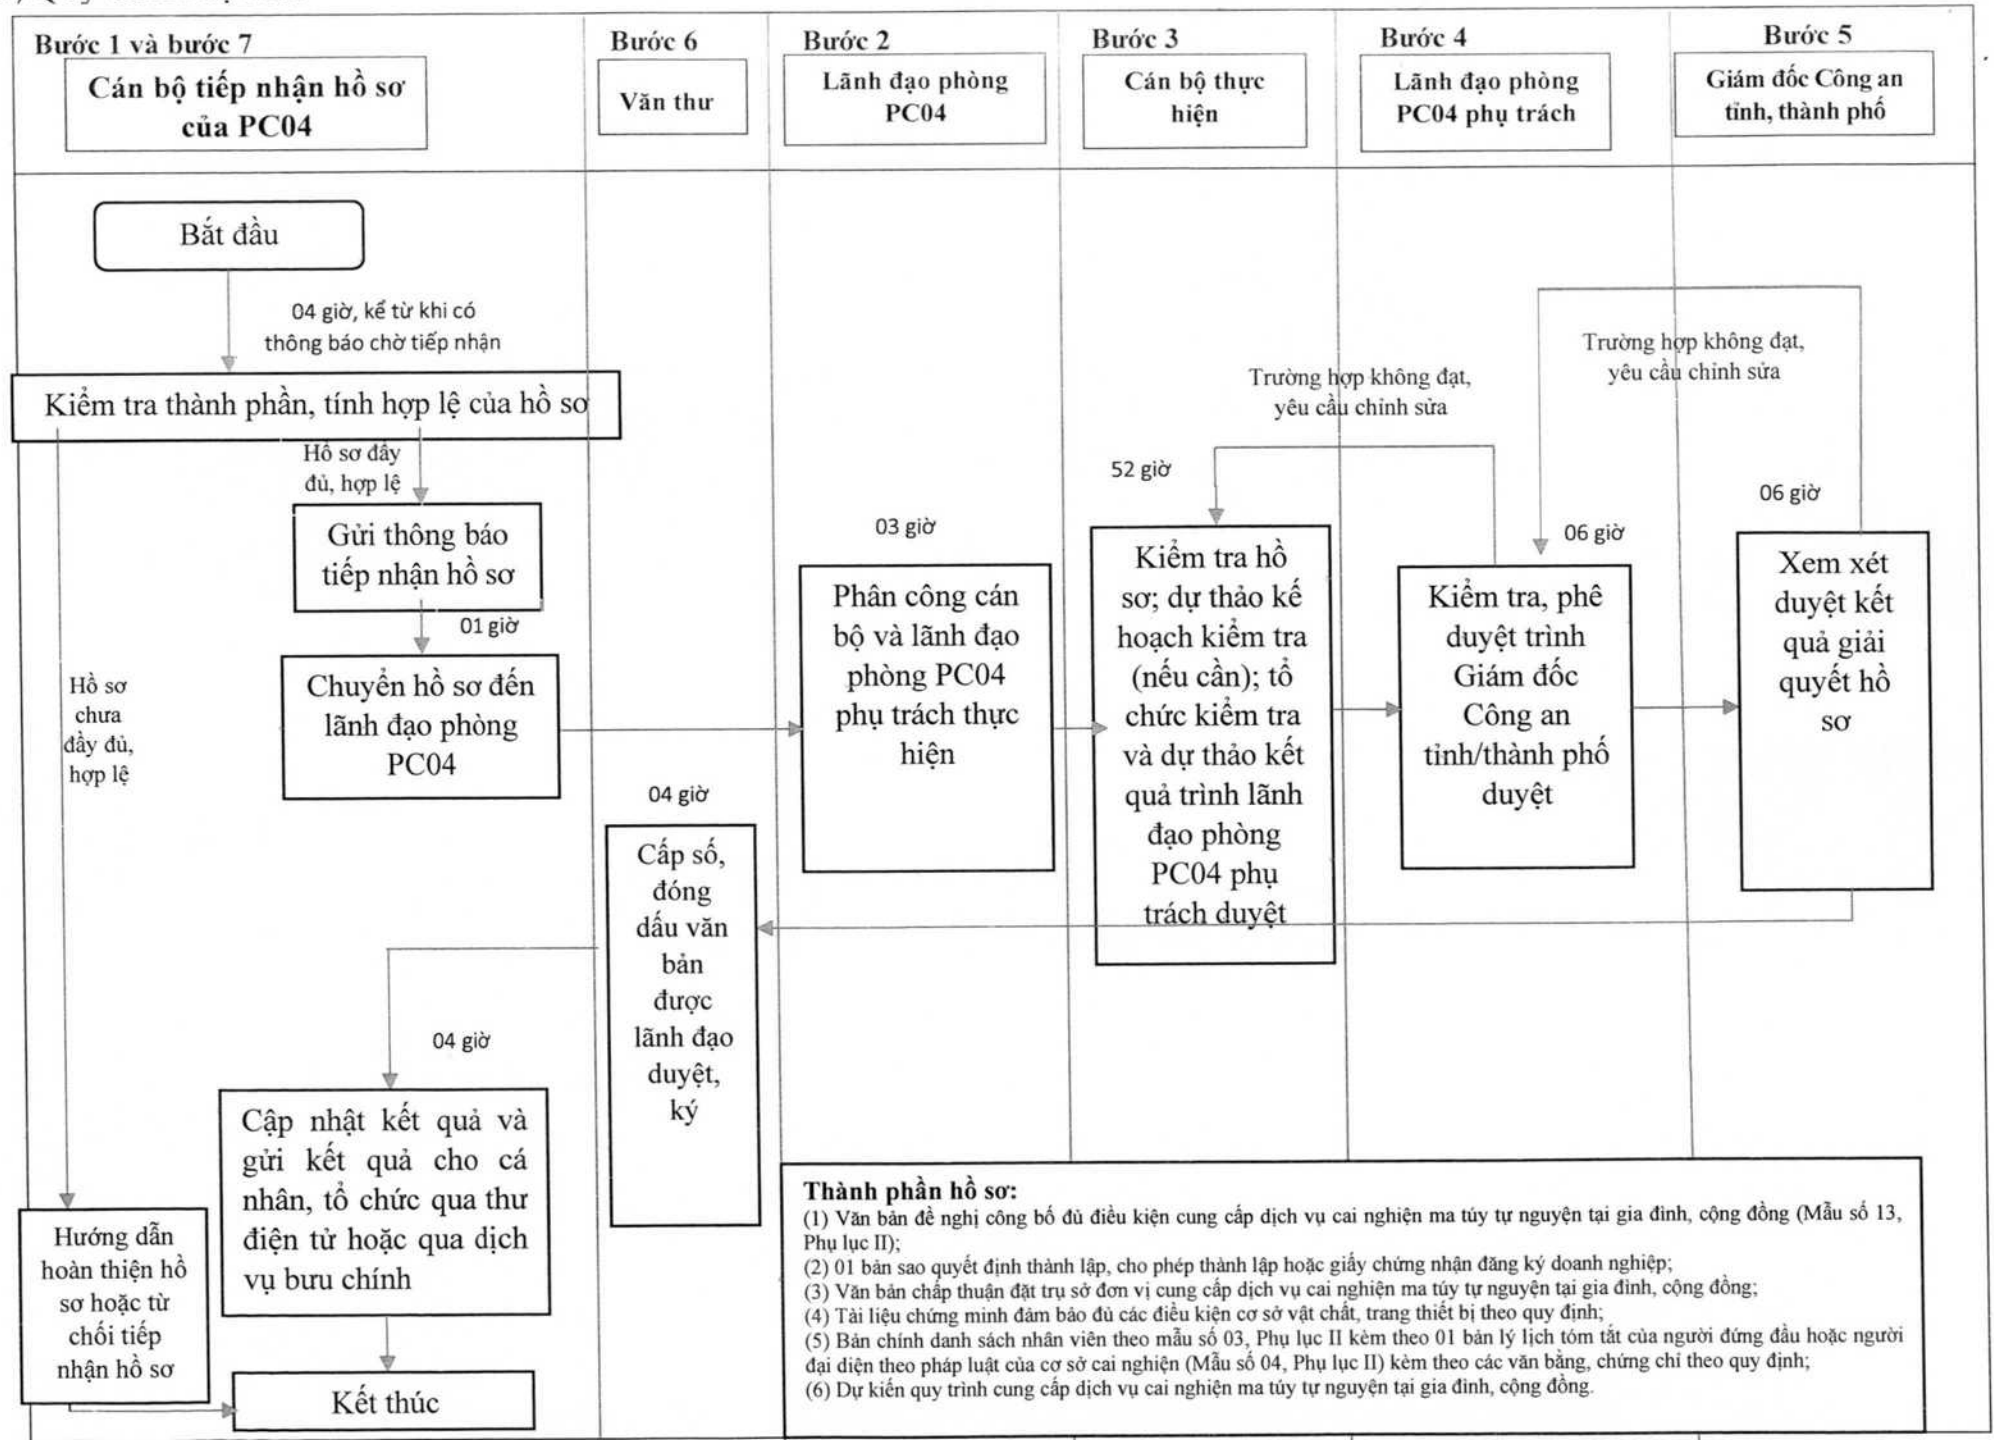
Bước 1 và bước 7
Cán bộ tiếp nhận hồ sơ của PC04

Bước 6
Văn thư

Bước 2
Lãnh đạo phòng PC04

Bước 3
Cán bộ thực hiện

Bước 4
Lãnh đạo phòng PC04 phụ trách

Bước 5
Giám đốc Công an tỉnh, thành phố

Bắt đầu

04 giờ, kể từ khi có thông báo chờ tiếp nhận

Kiểm tra thành phần, tính hợp lệ của hồ sơ

Hồ sơ đầy đủ, hợp lệ

Gửi thông báo tiếp nhận hồ sơ

01 giờ

Chuyển hồ sơ đến lãnh đạo phòng PC04

Hồ sơ chưa đầy đủ, hợp lệ

03 giờ

Phân công cán bộ và lãnh đạo phòng PC04 phụ trách thực hiện

Trường hợp không đạt, yêu cầu chỉnh sửa

52 giờ

Kiểm tra hồ sơ; dự thảo kế hoạch kiểm tra (nếu cần); tổ chức kiểm tra và dự thảo kết quả trình lãnh đạo phòng PC04 phụ trách duyệt

Trường hợp không đạt, yêu cầu chỉnh sửa

06 giờ

Kiểm tra, phê duyệt trình Giám đốc Công an tỉnh/thành phố duyệt

06 giờ

Xem xét duyệt kết quả giải quyết hồ sơ

04 giờ

Cấp số, đóng dấu văn bản được lãnh đạo duyệt, ký

04 giờ

Cập nhật kết quả và gửi kết quả cho cá nhân, tổ chức qua thư điện tử hoặc qua dịch vụ bưu chính

Hướng dẫn hoàn thiện hồ sơ hoặc từ chối tiếp nhận hồ sơ

Kết thúc

Thành phần hồ sơ:
(1) Văn bản đề nghị công bố đủ điều kiện cung cấp dịch vụ cai nghiện ma túy tự nguyện tại gia đình, cộng đồng (Mẫu số 13, Phụ lục II);
(2) 01 bản sao quyết định thành lập, cho phép thành lập hoặc giấy chứng nhận đăng ký doanh nghiệp;
(3) Văn bản chấp thuận đặt trụ sở đơn vị cung cấp dịch vụ cai nghiện ma túy tự nguyện tại gia đình, cộng đồng;
(4) Tài liệu chứng minh đảm bảo đủ các điều kiện cơ sở vật chất, trang thiết bị theo quy định;
(5) Bản chính danh sách nhân viên theo mẫu số 03, Phụ lục II kèm theo 01 bản lý lịch tóm tắt của người đứng đầu hoặc người đại diện theo pháp luật của cơ sở cai nghiện (Mẫu số 04, Phụ lục II) kèm theo các văn bằng, chứng chỉ theo quy định;
(6) Dự kiến quy trình cung cấp dịch vụ cai nghiện ma túy tự nguyện tại gia đình, cộng đồng.